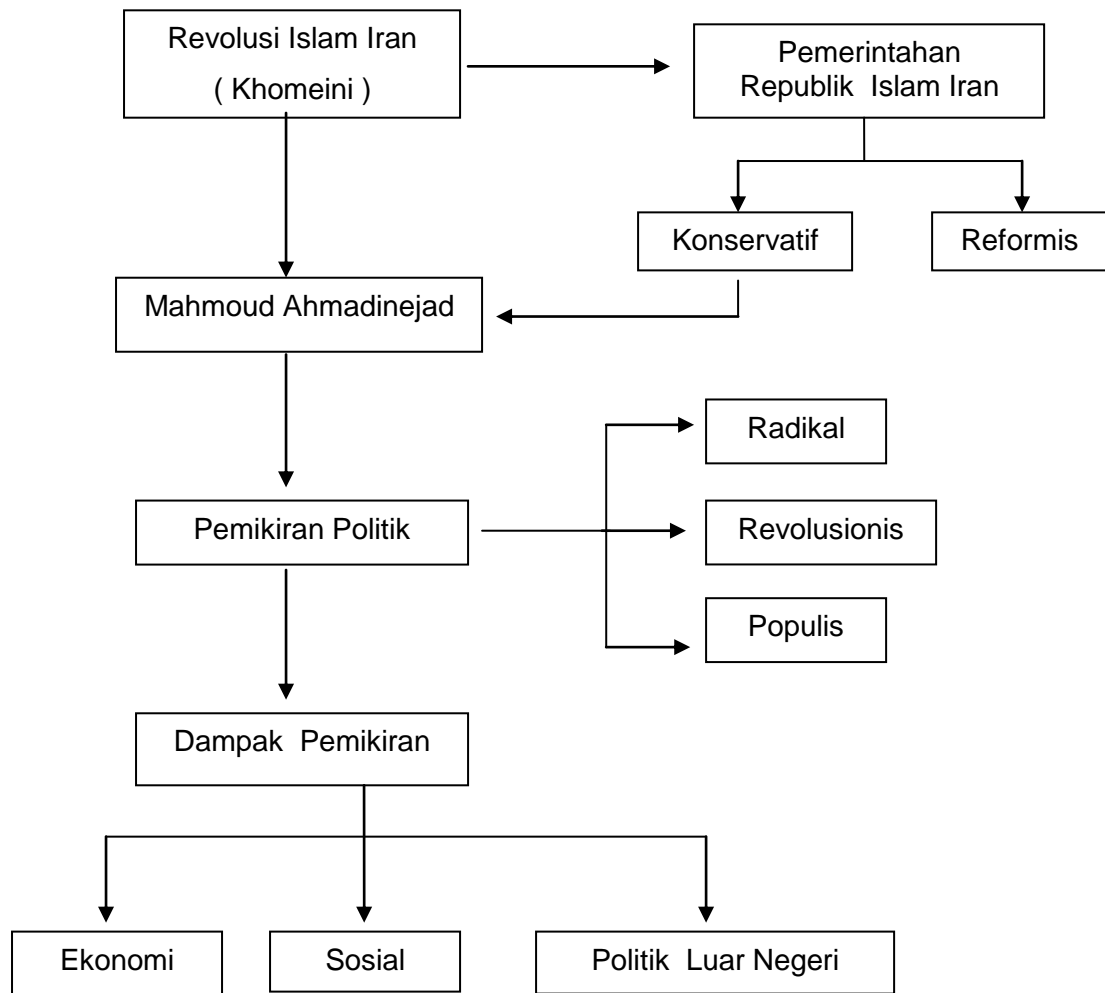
Revolusi Islam Iran
( Khomeini )

Pemerintahan Republik Islam Iran

Konservatif

Reformis

Mahmoud Ahmadinejad

Pemikiran Politik

Radikal

Revolusionis

Populis

Dampak Pemikiran

Ekonomi

Sosial

Politik Luar Negeri